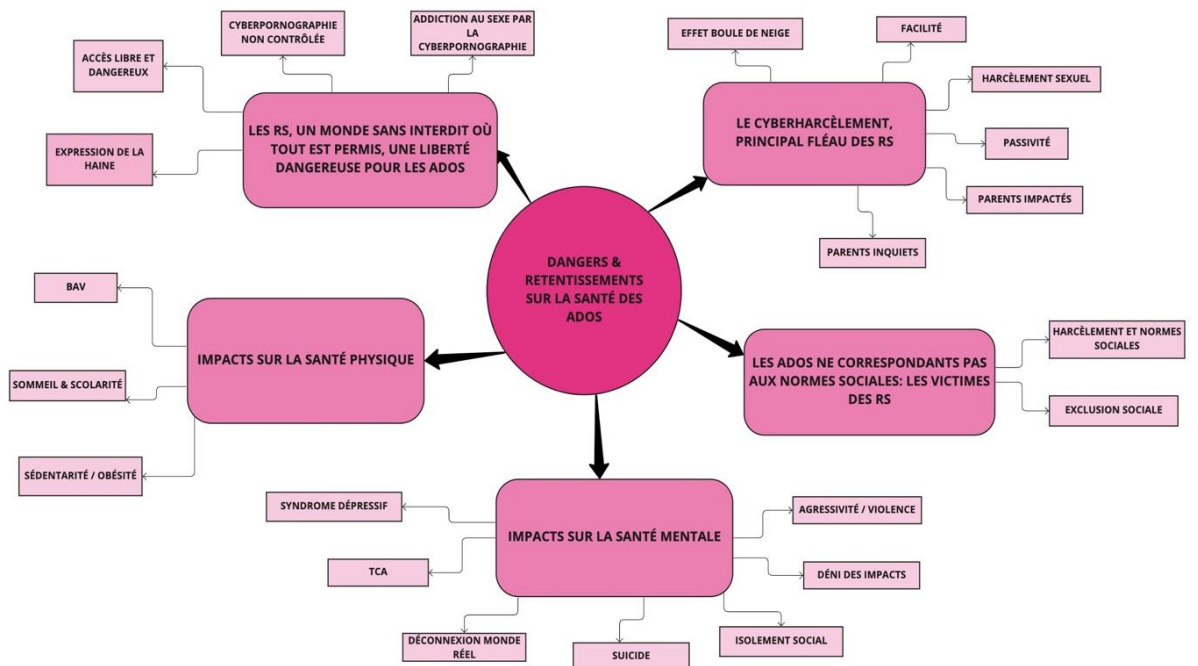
DANGERS & RETENTISSEMENTS SUR LA SANTÉ DES ADOS

LES RS, UN MONDE SANS INTERDIT OÙ TOUT EST PERMIS, UNE LIBERTÉ DANGEREUSE POUR LES ADOS

ACCÈS LIBRE ET DANGEREUX

CYBERPORNOGRAPHIE NON CONTRÔLÉE

ADDICTION AU SEXE PAR LA CYBERPORNOGRAPHIE

EXPRESSION DE LA HAINE

LE CYBERHARCÈLEMENT, PRINCIPAL FLÉAU DES RS

EFFET BOULE DE NEIGE

FACILITÉ

HARCÈLEMENT SEXUEL

PASSIVITÉ

PARENTS IMPACTÉS

PARENTS INQUIETS

IMPACTS SUR LA SANTÉ PHYSIQUE

BAV

SOMMEIL & SCOLARITÉ

SÉDENTARITÉ / OBÉSITÉ

LES ADOS NE CORRESPONDANTS PAS AUX NORMES SOCIALES: LES VICTIMES DES RS

HARCÈLEMENT ET NORMES SOCIALES

EXCLUSION SOCIALE

IMPACTS SUR LA SANTÉ MENTALE

SYNDROME DÉPRESSIF

TCA

DÉCONNEXION MONDE RÉEL

SUICIDE

ISOLEMENT SOCIAL

DÉNI DES IMPACTS

AGRESSIVITÉ / VIOLENCE